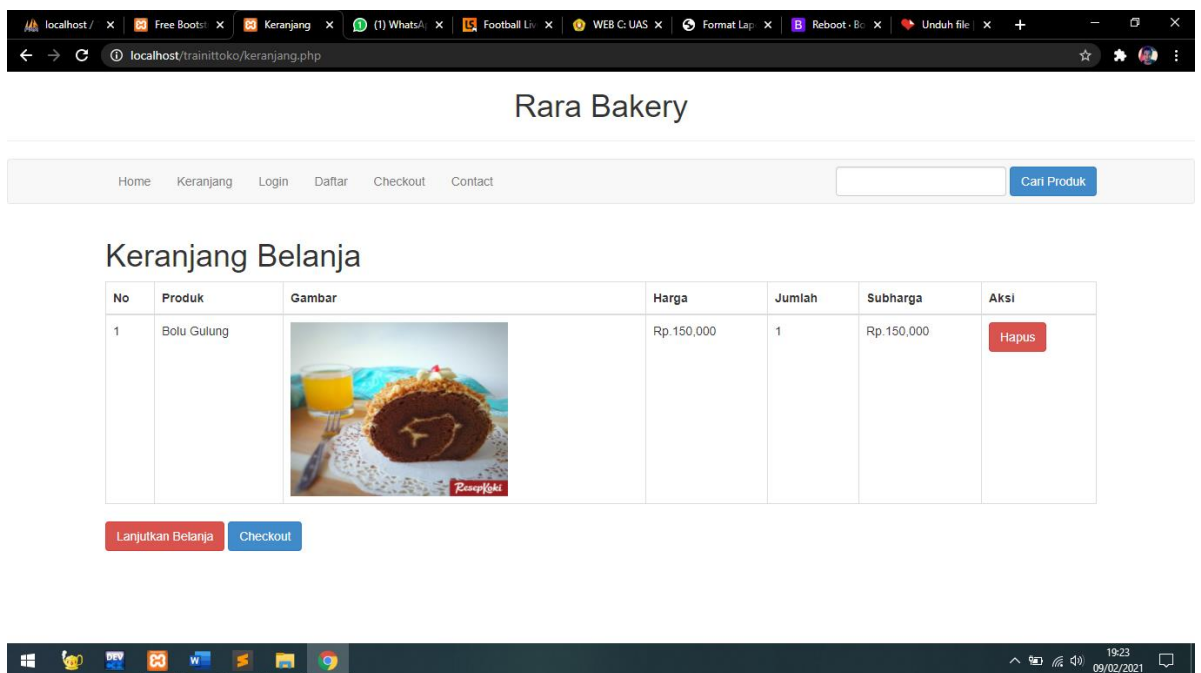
localhost / × Free Bootst × Keranjang × (1) WhatsAp × Football Liv × WEB C: UAS × Format Lap × Reboot · Bo × Unduh file | × +

localhost/trainittoko/keranjang.php

Rara Bakery

Home Keranjang Login Daftar Checkout Contact

Cari Produk

Keranjang Belanja

| No | Produk | Gambar | Harga | Jumlah | Subharga | Aksi |
|---|---|---|---|---|---|---|
| 1 | Bolu Gulung | ResepKoki | Rp.150,000 | 1 | Rp.150,000 | Hapus |

Lanjutkan Belanja Checkout

19:23
09/02/2021